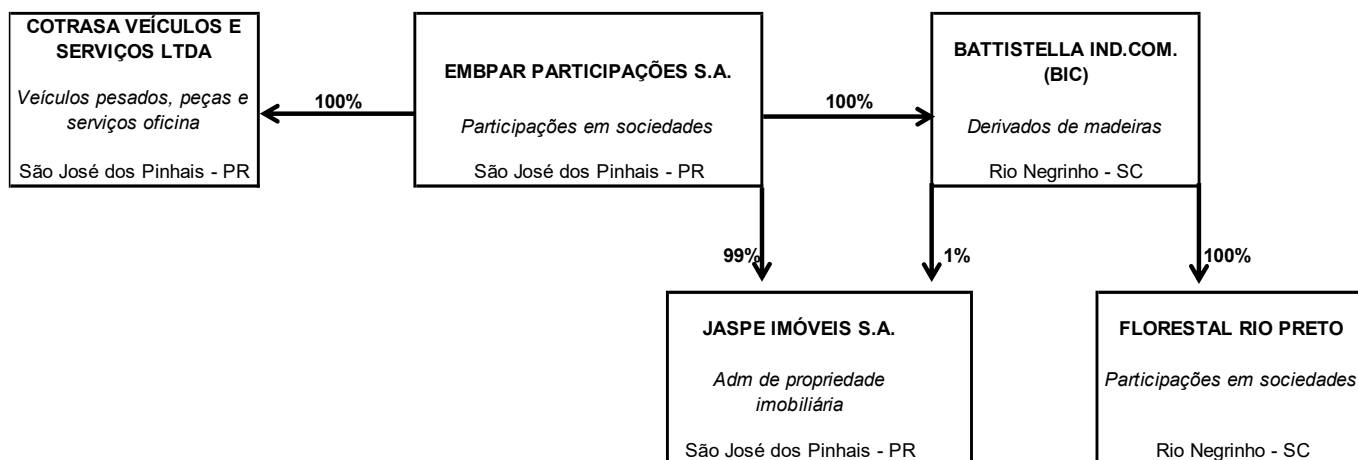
COTRASA VEÍCULOS E SERVIÇOS LTDA

Veículos pesados, peças e serviços oficina

São José dos Pinhais - PR

100%

EMBPAR PARTICIPAÇÕES S.A.

Participações em sociedades

São José dos Pinhais - PR

100%

BATTISTELLA IND.COM. (BIC)

Derivados de madeiras

Rio Negrinho - SC

99%

1%

100%

JASPE IMÓVEIS S.A.

Adm de propriedade imobiliária

São José dos Pinhais - PR

FLORESTAL RIO PRETO

Participações em sociedades

Rio Negrinho - SC